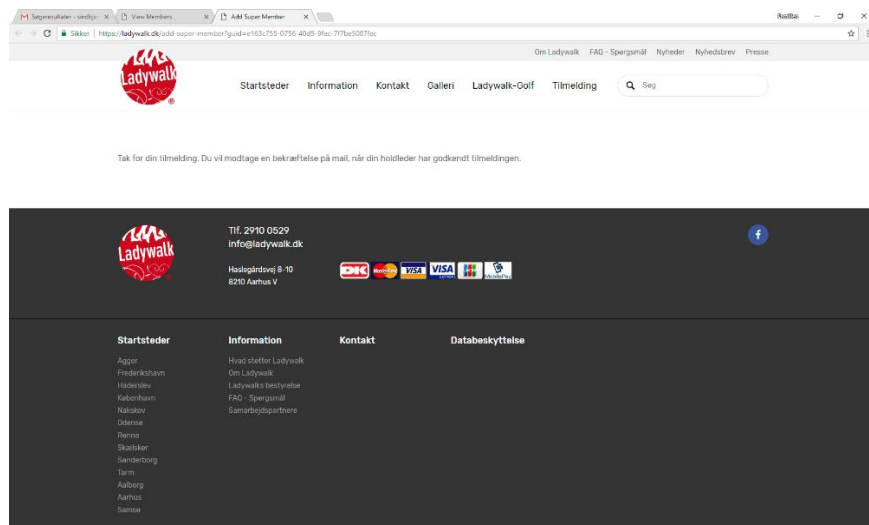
Søgeresultater - stedhj... ×
View Members ×
Add Super Member ×

Sikker | https://ladywalk.dk/add-super-member?guid=e163c755-0756-40d5-9fec-7f7be5087fec

Om Ladywalk FAQ - Spørgsmål Nyheder Nyhedsbrev Presse

Ladywalk

Startsteder Information Kontakt Galleri Ladywalk-Golf Tilmelding Søg

Tak for din tilmelding. Du vil modtage en bekræftelse på mail, når din holdleder har godkendt tilmeldingen.

Ladywalk

Tlf. 2910 0529
info@ladywalk.dk

Haslegårdsvej 8-10
8210 Aarhus V

DK VISA VISA JCB MobilePay

Startsteder
Agger
Frederikshavn
Haderslev
København
Nakskov
Odense
Rønne
Skælskør
Sønderborg
Tarm
Aalborg
Aarhus
Samsø

Information
Hvad støtter Ladywalk
Om Ladywalk
Ladywalks bestyrelse
FAQ - Spørgsmål
Samarbejdspartnere

Kontakt

Databeskyttelse